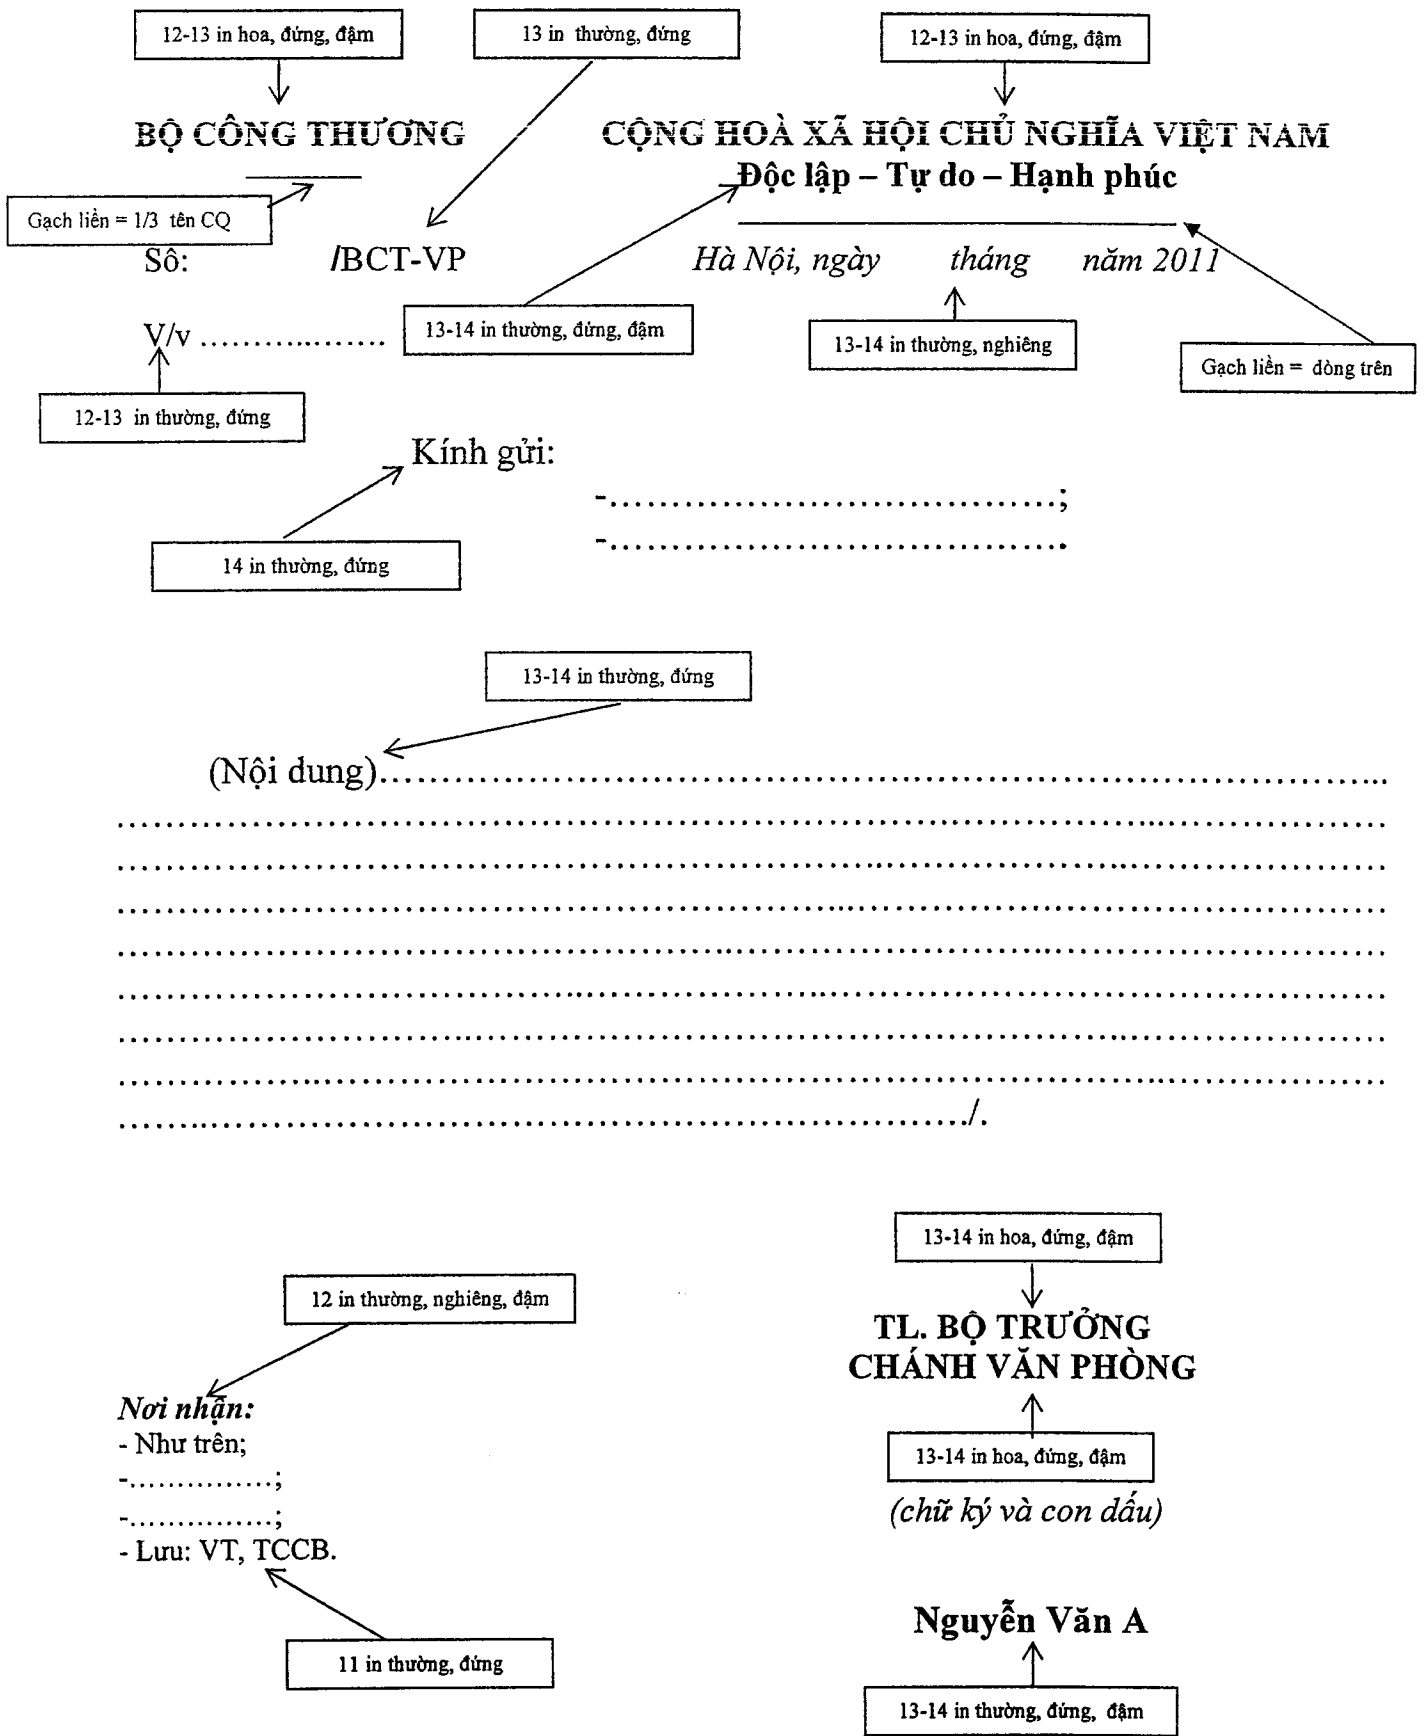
12-13 in hoa, đứng, đậm

13 in thường, đứng

12-13 in hoa, đứng, đậm

BỘ CÔNG THƯƠNG

CỘNG HOÀ XÃ HỘI CHỦ NGHĨA VIỆT NAM
Độc lập – Tự do – Hạnh phúc

Gạch liền = 1/3 tên CQ

Sô: /BCT-VP

Hà Nội, ngày tháng năm 2011

V/v ………………

13-14 in thường, đứng, đậm

13-14 in thường, nghiêng

Gạch liền = dòng trên

12-13 in thường, đứng

Kính gửi:

-………………………………;
-……………………………….

14 in thường, đứng

13-14 in thường, đứng

(Nội dung)…………………………………………………………
……………………………………………………………………
……………………………………………………………………
……………………………………………………………………
……………………………………………………………………
……………………………………………………………………
……………………………………………………………………
……………………………………………………………………
……………………………………………………./.

13-14 in hoa, đứng, đậm

12 in thường, nghiêng, đậm

TL. BỘ TRƯỞNG
CHÁNH VĂN PHÒNG

Nơi nhận:
- Như trên;
-…………..;
-…………..;
- Lưu: VT, TCCB.

13-14 in hoa, đứng, đậm

(chữ ký và con dấu)

Nguyễn Văn A

11 in thường, đứng

13-14 in thường, đứng, đậm